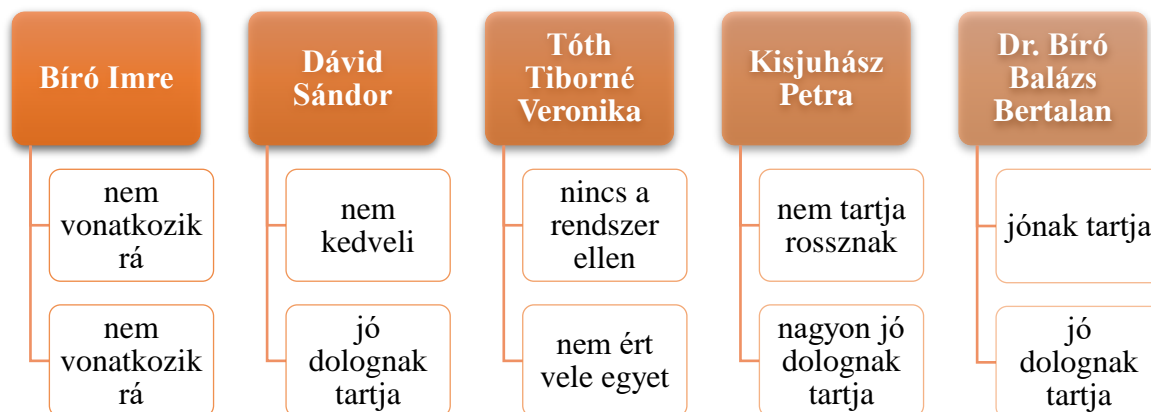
Bíró Imre

nem vonatkozik rá

nem vonatkozik rá

Dávid Sándor

nem kedveli

jó dolognak tartja

Tóth Tiborné Veronika

nincs a rendszer ellen

nem ért vele egyet

Kisjuhász Petra

nem tartja rossznak

nagyon jó dolognak tartja

Dr. Bíró Balázs Bertalan

jónak tartja

jó dolognak tartja